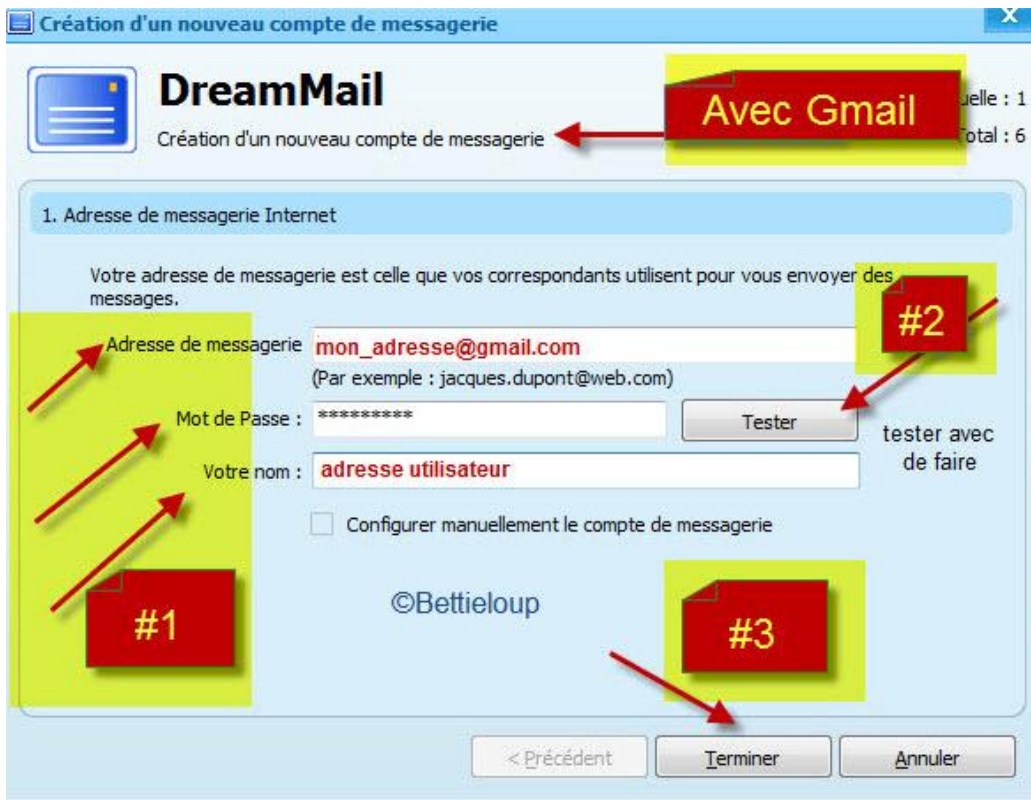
Création d'un nouveau compte de messagerie

DreamMail

Création d'un nouveau compte de messagerie

Avec Gmail

uelle : 1
Total : 6

1. Adresse de messagerie Internet

Votre adresse de messagerie est celle que vos correspondants utilisent pour vous envoyer des messages.

#2

Adresse de messagerie mon_adresse@gmail.com

(Par exemple : jacques.dupont@web.com)

Mot de Passe : *********

Tester

tester avec de faire

Votre nom : adresse utilisateur

Configurer manuellement le compte de messagerie

©Bettieloup

#1

#3

< Précédent

Terminer

Annuler